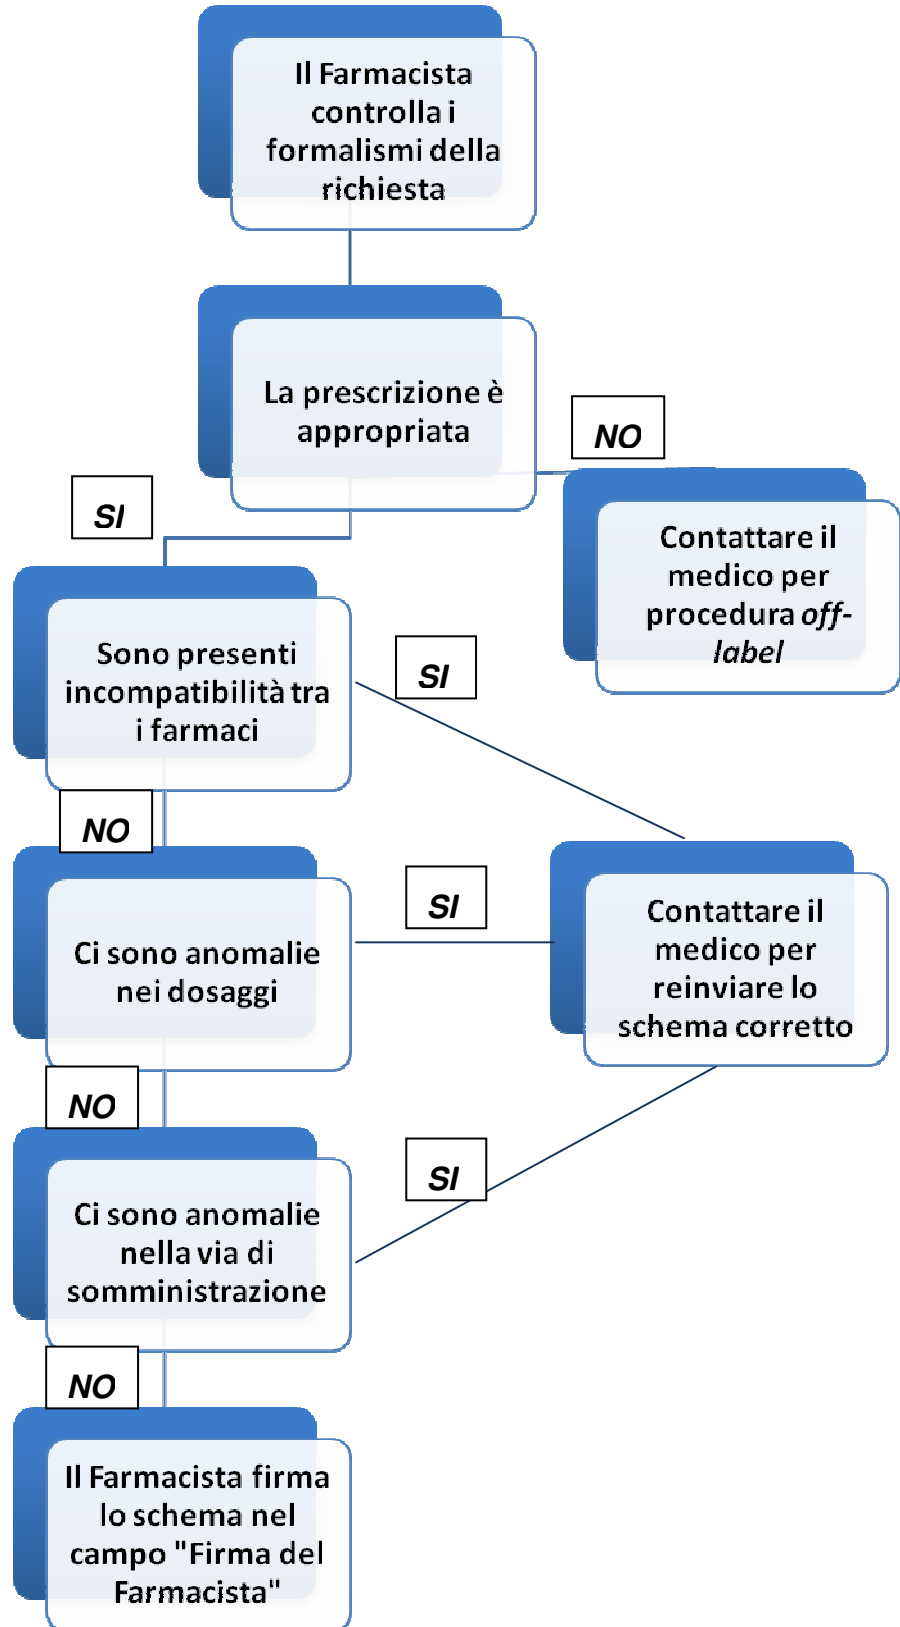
Il Farmacista controlla i formalismi della richiesta

La prescrizione è appropriata

NO

Contattare il medico per procedura *off-label*

SI

Sono presenti incompatibilità tra i farmaci

SI

NO

Ci sono anomalie nei dosaggi

SI

Contattare il medico per reinviare lo schema corretto

NO

Ci sono anomalie nella via di somministrazione

SI

NO

Il Farmacista firma lo schema nel campo "Firma del Farmacista"